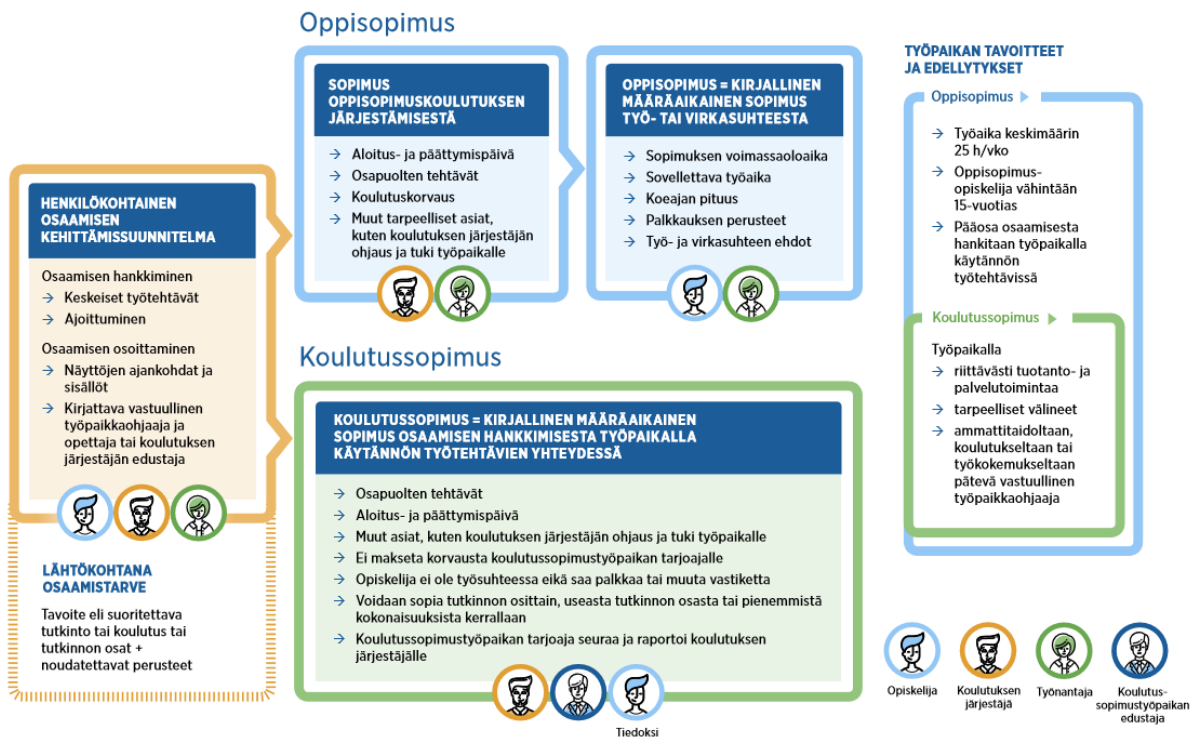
Oppisopimus

SOPIMUS OPPISOPIMUSKOULUTUKSEN JÄRJESTÄMISESTÄ

→ Aloitus- ja päättymispäivä
→ Osapuolten tehtävät
→ Koulutuskorvaus
→ Muut tarpeelliset asiat, kuten koulutuksen järjestäjän ohjaus ja tuki työpaikalle

OPPISOPIMUS = KIRJALLINEN MÄÄRÄAIKAINEN SOPIMUS TYÖ- TAI VIRKASUHTEESTA

→ Sopimuksen voimassaoloaika
→ Sovellettava työaika
→ Koeajan pituus
→ Palkkauksen perusteet
→ Työ- ja virkasuhteen ehdot

TYÖPAIKAN TAVOITTEET JA EDELLYTYKSET

Oppisopimus

→ Työaika keskimäärin 25 h/vko
→ Oppisopimusopiskelija vähintään 15-vuotias
→ Pääosa osaamisesta hankitaan työpaikalla käytännön työtehtävissä

Koulutussopimus

Työpaikalla
→ riittävästi tuotanto- ja palvelutoimintaa
→ tarpeelliset välineet
→ ammattitaidoltaan, koulutukseltaan tai työkokemukseltaan pätevä vastuullinen työpaikkaohjaaja

HENKILÖKOHTAINEN OSAAMISEN KEHITTÄMISSUUNNITELMA

Osaamisen hankkiminen
→ Keskeiset työtehtävät
→ Ajoittuminen

Osaamisen osoittaminen
→ Näyttöjen ajankohdat ja sisällöt
→ Kirjattava vastuullinen työpaikkaohjaaja ja opettaja tai koulutuksen järjestäjän edustaja

LÄHTÖKOHTANA OSAAMISTARVE

Tavoite eli suoritettava tutkinto tai koulutus tai tutkinnon osat + noudatettavat perusteet

Koulutussopimus

KOULUTUSSOPIMUS = KIRJALLINEN MÄÄRÄAIKAINEN SOPIMUS OSAAMISEN HANKKIMISESTA TYÖPAIKALLA KÄYTÄNNÖN TYÖTEHTÄVIEN YHTEYDESSÄ

→ Osapuolten tehtävät
→ Aloitus- ja päättymispäivä
→ Muut asiat, kuten koulutuksen järjestäjän ohjaus ja tuki työpaikalle
→ Ei makseta korvausta koulutussopimustyöpaikan tarjoajalle
→ Opiskelija ei ole työsuhteessa eikä saa palkkaa tai muuta vastiketta
→ Voidaan sopia tutkinnon osittain, useasta tutkinnon osasta tai pienemmistä kokonaisuuksista kerrallaan
→ Koulutussopimustyöpaikan tarjoaja seuraa ja raportoi koulutuksen järjestäjälle

Tiedoksi

Opiskelija
Koulutuksen järjestäjä
Työnantaja
Koulutussopimustyöpaikan edustaja